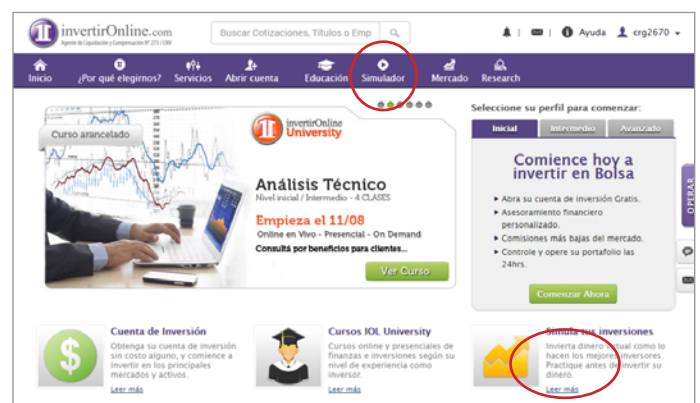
invertirOnline.com
Agente de Liquidación y Compensación N° 273 / CNV

Buscar Cotizaciones, Títulos o Emp

Ayuda crg2670

Inicio ¿Por qué elegirnos? Servicios Abrir cuenta Educación Simulador Mercado Research

Curso arancelado

invertirOnline University

Análisis Técnico
Nivel inicial / Intermedio - 4 CLASES

Empieza el 11/08
Online en Vivo - Presencial - On Demand
Consultá por beneficios para clientes...

Ver Curso

Seleccione su perfil para comenzar:

Inicial Intermedio Avanzado

Comience hoy a invertir en Bolsa

Abra su cuenta de inversión Gratis.
Asesoramiento financiero personalizado.
Comisiones más bajas del mercado.
Controle y opere su portafolio las 24hrs.

Comenzar Ahora

OPERAR

Cuenta de Inversión
Obtenga su cuenta de inversión sin costo alguno, y comience a invertir en los principales mercados y activos.
Leer más

Cursos IOL University
Cursos online y presenciales de finanzas e inversiones según su nivel de experiencia como inversor.
Leer más

Simule sus inversiones
Invierta dinero virtual como lo hacen los mejores inversores. Practique antes de invertir su dinero.
Leer más